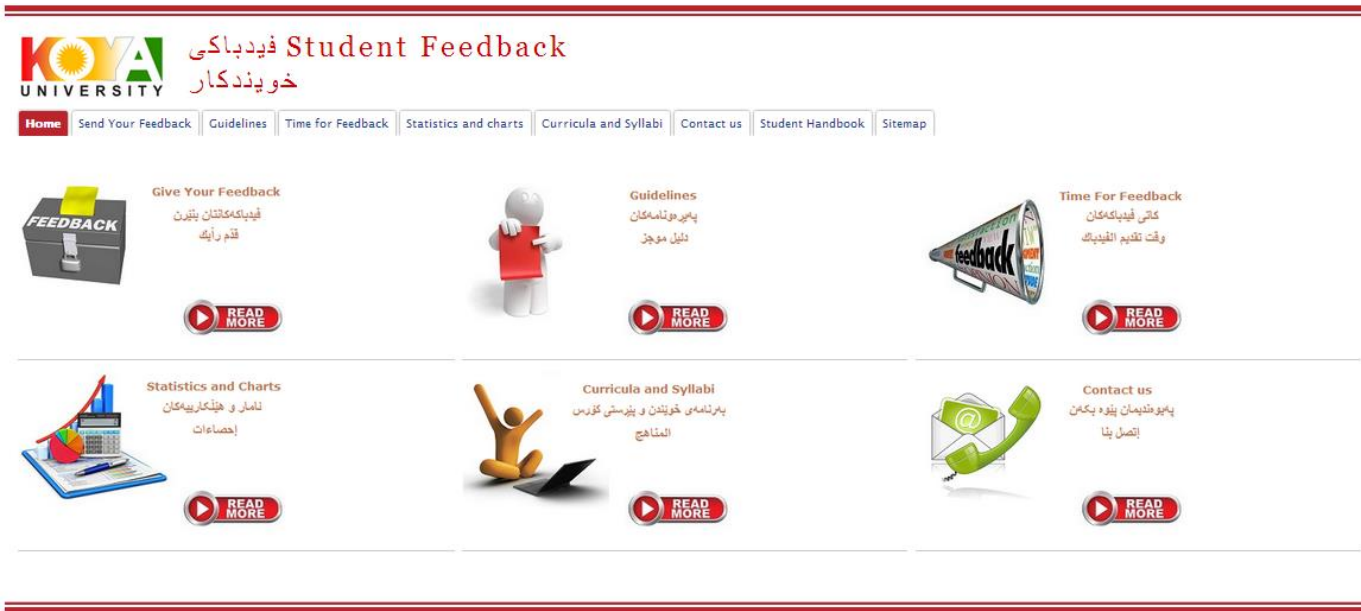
KOYA UNIVERSITY

Student Feedback فیدباکی خوێندکار

Home | Send Your Feedback | Guidelines | Time for Feedback | Statistics and charts | Curricula and Syllabi | Contact us | Student Handbook | Sitemap

FEEDBACK

Give Your Feedback
فیدباکەکانتان بنێرن
قدم رأيك

READ MORE

Guidelines
ڕێبەرنامەکان
دليل موجز

READ MORE

feedback

Time For Feedback
کاتی فیدباکەکان
وقت تقديم الفيدباك

READ MORE

Statistics and Charts
ئامار و هێڵکارییەکان
إحصاءات

READ MORE

Curricula and Syllabi
بەرنامەی خوێندن و پێرستی کۆرس
المناهج

READ MORE

Contact us
پەیوەندیمان پێوە بکەن
إتصل بنا

READ MORE